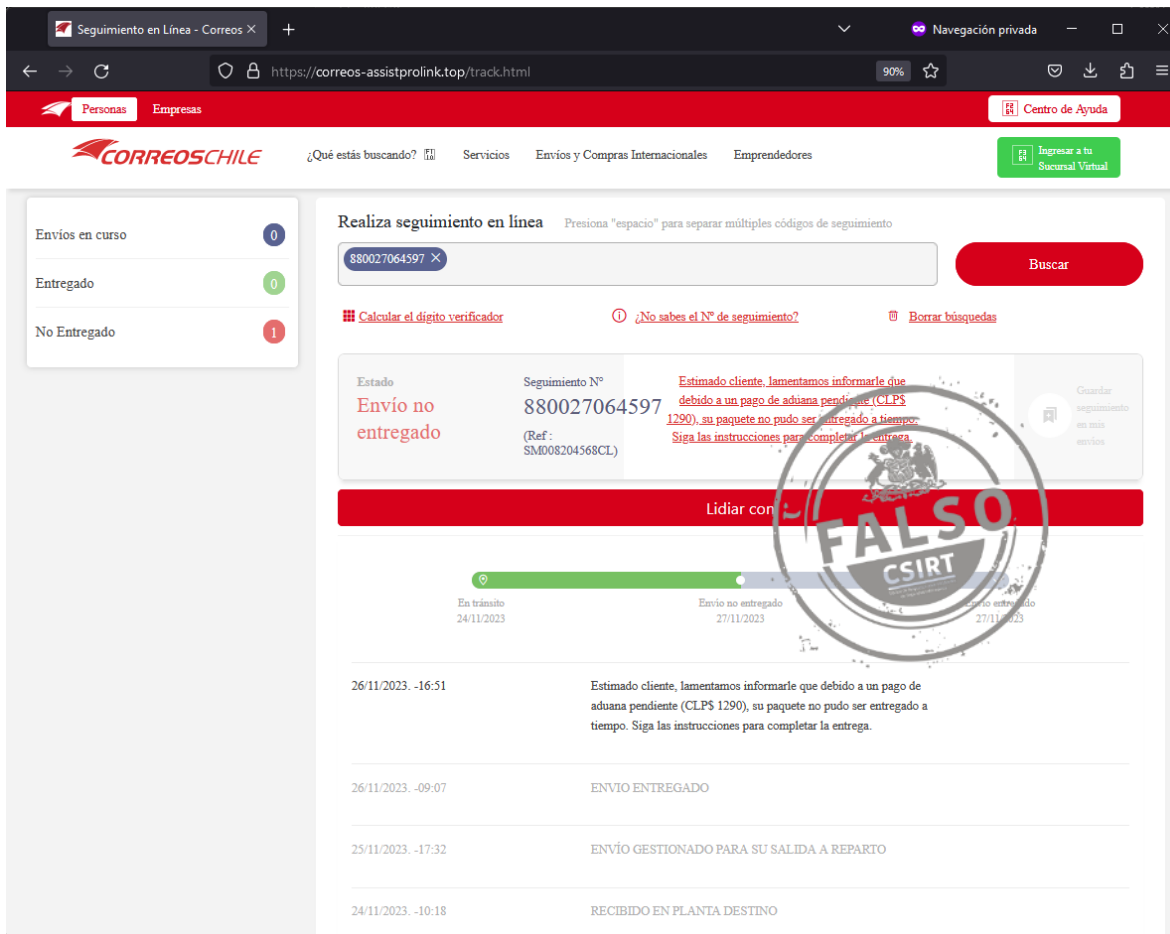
Seguimiento en Línea - Correos ×
+
Navegación privada
https://correos-assistprolink.top/track.html
90%

Personas Empresas
Centro de Ayuda
CORREOSCHILE
¿Qué estás buscando?
Servicios
Envios y Compras Internacionales
Emprendedores
Ingresar a tu Sucursal Virtual

Envíos en curso 0
Entregado 0
No Entregado 1

Realiza seguimiento en línea
Presiona "espacio" para separar múltiples códigos de seguimiento
880027064597 ×
Buscar
Calcular el dígito verificador
¿No sabes el N° de seguimiento?
Borrar búsquedas

Estado
Envío no entregado
Seguimiento N°
880027064597
(Ref : SM008204568CL)
Estimado cliente, lamentamos informarle que debido a un pago de aduana pendiente (CLP$ 1290), su paquete no pudo ser entregado a tiempo. Siga las instrucciones para completar la entrega.
Guardar seguimiento en mis envíos

Lidiar con

FALSO
CSIRT

En tránsito
24/11/2023
Envío no entregado
27/11/2023
Envío entregado
27/11/2023

26/11/2023. -16:51
Estimado cliente, lamentamos informarle que debido a un pago de aduana pendiente (CLP$ 1290), su paquete no pudo ser entregado a tiempo. Siga las instrucciones para completar la entrega.

26/11/2023. -09:07
ENVIO ENTREGADO

25/11/2023. -17:32
ENVÍO GESTIONADO PARA SU SALIDA A REPARTO

24/11/2023. -10:18
RECIBIDO EN PLANTA DESTINO